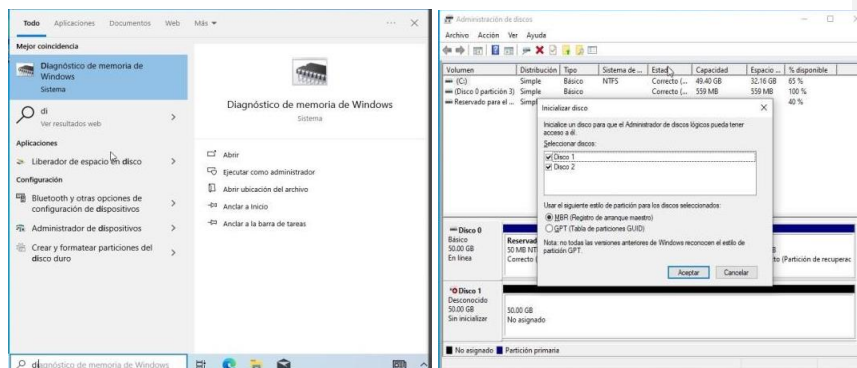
Todo Aplicaciones Documentos Web Más

Mejor coincidencia

Diagnóstico de memoria de Windows
Sistema

di
Ver resultados web

Aplicaciones

Liberador de espacio en disco

Configuración

Bluetooth y otras opciones de configuración de dispositivos

Administrador de dispositivos

Crear y formatear particiones del disco duro

Diagnóstico de memoria de Windows
Sistema

Abrir
Ejecutar como administrador
Abrir ubicación del archivo
Anclar a Inicio
Anclar a la barra de tareas

diagnóstico de memoria de Windows

Administración de discos

Archivo Acción Ver Ayuda

| Volumen | Distribución | Tipo | Sistema de ... | Estado | Capacidad | Espacio ... | % disponible |
|---|---|---|---|---|---|---|---|
| (C:) | Simple | Básico | NTFS | Correcto (... | 49.40 GB | 32.16 GB | 65 % |
| (Disco 0 partición 3) | Simple | Básico | | Correcto (... | 559 MB | 559 MB | 100 % |
| Reservado para el ... | Simpl | | | | | | 40 % |

Inicializar disco

Inicialice un disco para que el Administrador de discos lógicos pueda tener acceso a él.

Seleccionar discos:

Disco 1
Disco 2

Usar el siguiente estilo de partición para los discos seleccionados:

MBR (Registro de arranque maestro)
GPT (Tabla de particiones GUID)

Nota: no todas las versiones anteriores de Windows reconocen el estilo de partición GPT.

Aceptar Cancelar

Disco 0
Básico
50.00 GB
En línea

Reservad
50 MB NT
Correcto (

B
to (Partición de recuperac

Disco 1
Desconocido
50.00 GB
Sin inicializar

30.00 GB
No asignado

No asignado Partición primaria